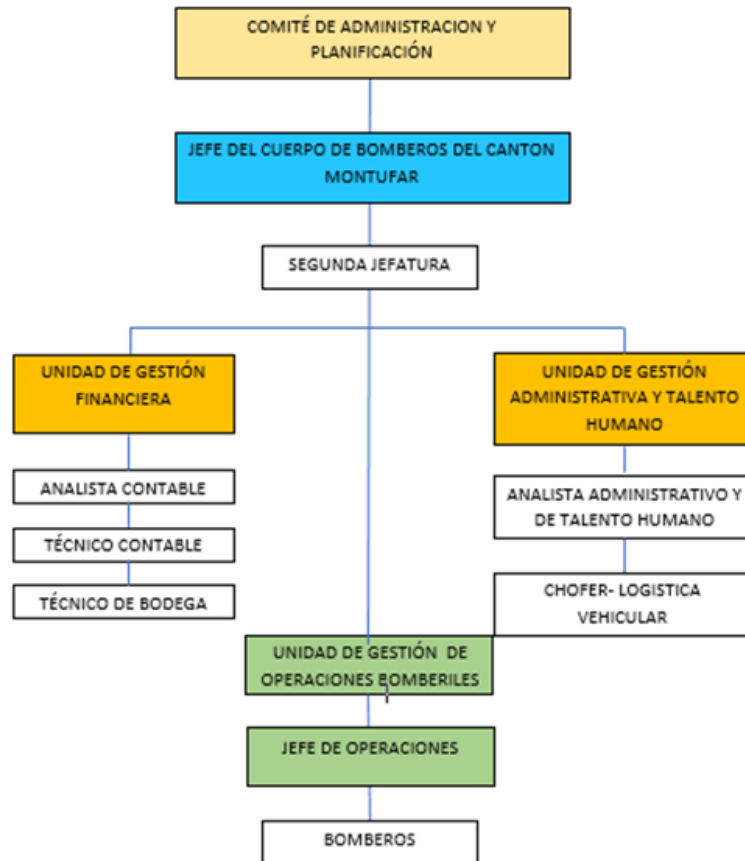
COMITÉ DE ADMINISTRACION Y PLANIFICACIÓN

JEFE DEL CUERPO DE BOMBEROS DEL CANTON MONTUFAR

SEGUNDA JEFATURA

UNIDAD DE GESTIÓN FINANCIERA

ANALISTA CONTABLE

TÉCNICO CONTABLE

TÉCNICO DE BODEGA

UNIDAD DE GESTIÓN ADMINISTRATIVA Y TALENTO HUMANO

ANALISTA ADMINISTRATIVO Y DE TALENTO HUMANO

CHOFER- LOGISTICA VEHICULAR

UNIDAD DE GESTIÓN DE OPERACIONES BOMBERILES

JEFE DE OPERACIONES

BOMBEROS